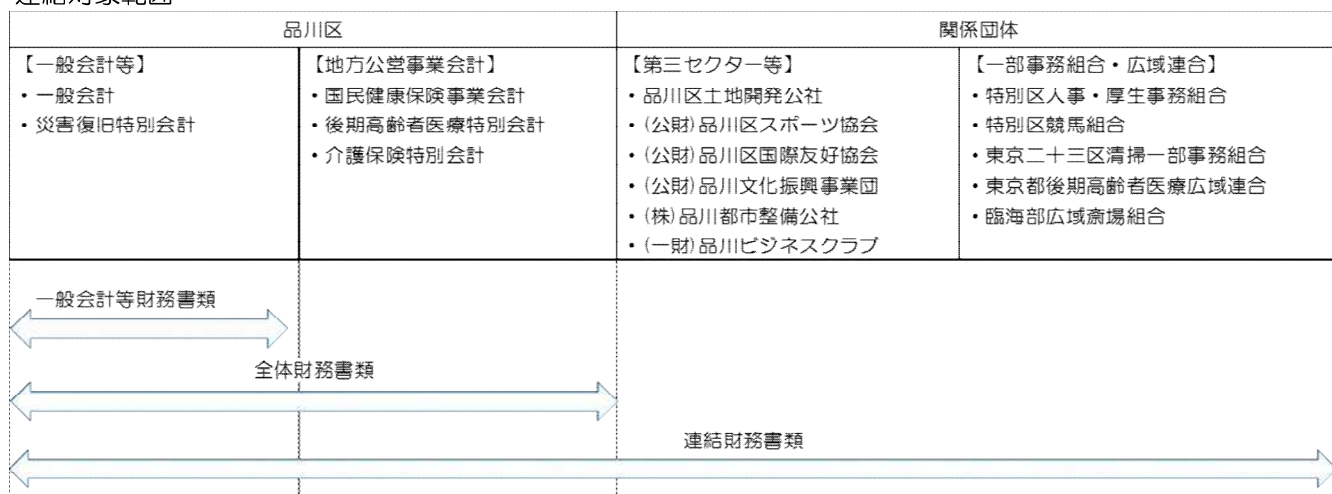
連結対象範囲

| 品川区 | | 関係団体 | |
|---|---|---|---|
| 【一般会計等】<br>・一般会計<br>・災害復旧特別会計 | 【地方公営事業会計】<br>・国民健康保険事業会計<br>・後期高齢者医療特別会計<br>・介護保険特別会計 | 【第三セクター等】<br>・品川区土地開発公社<br>・(公財)品川区スポーツ協会<br>・(公財)品川区国際友好協会<br>・(公財)品川文化振興事業団<br>・(株)品川都市整備公社<br>・(一財)品川ビジネスクラブ | 【一部事務組合・広域連合】<br>・特別区人事・厚生事務組合<br>・特別区競馬組合<br>・東京二十三区清掃一部事務組合<br>・東京都後期高齢者医療広域連合<br>・臨海部広域斎場組合 |

一般会計等財務書類

全体財務書類

連結財務書類